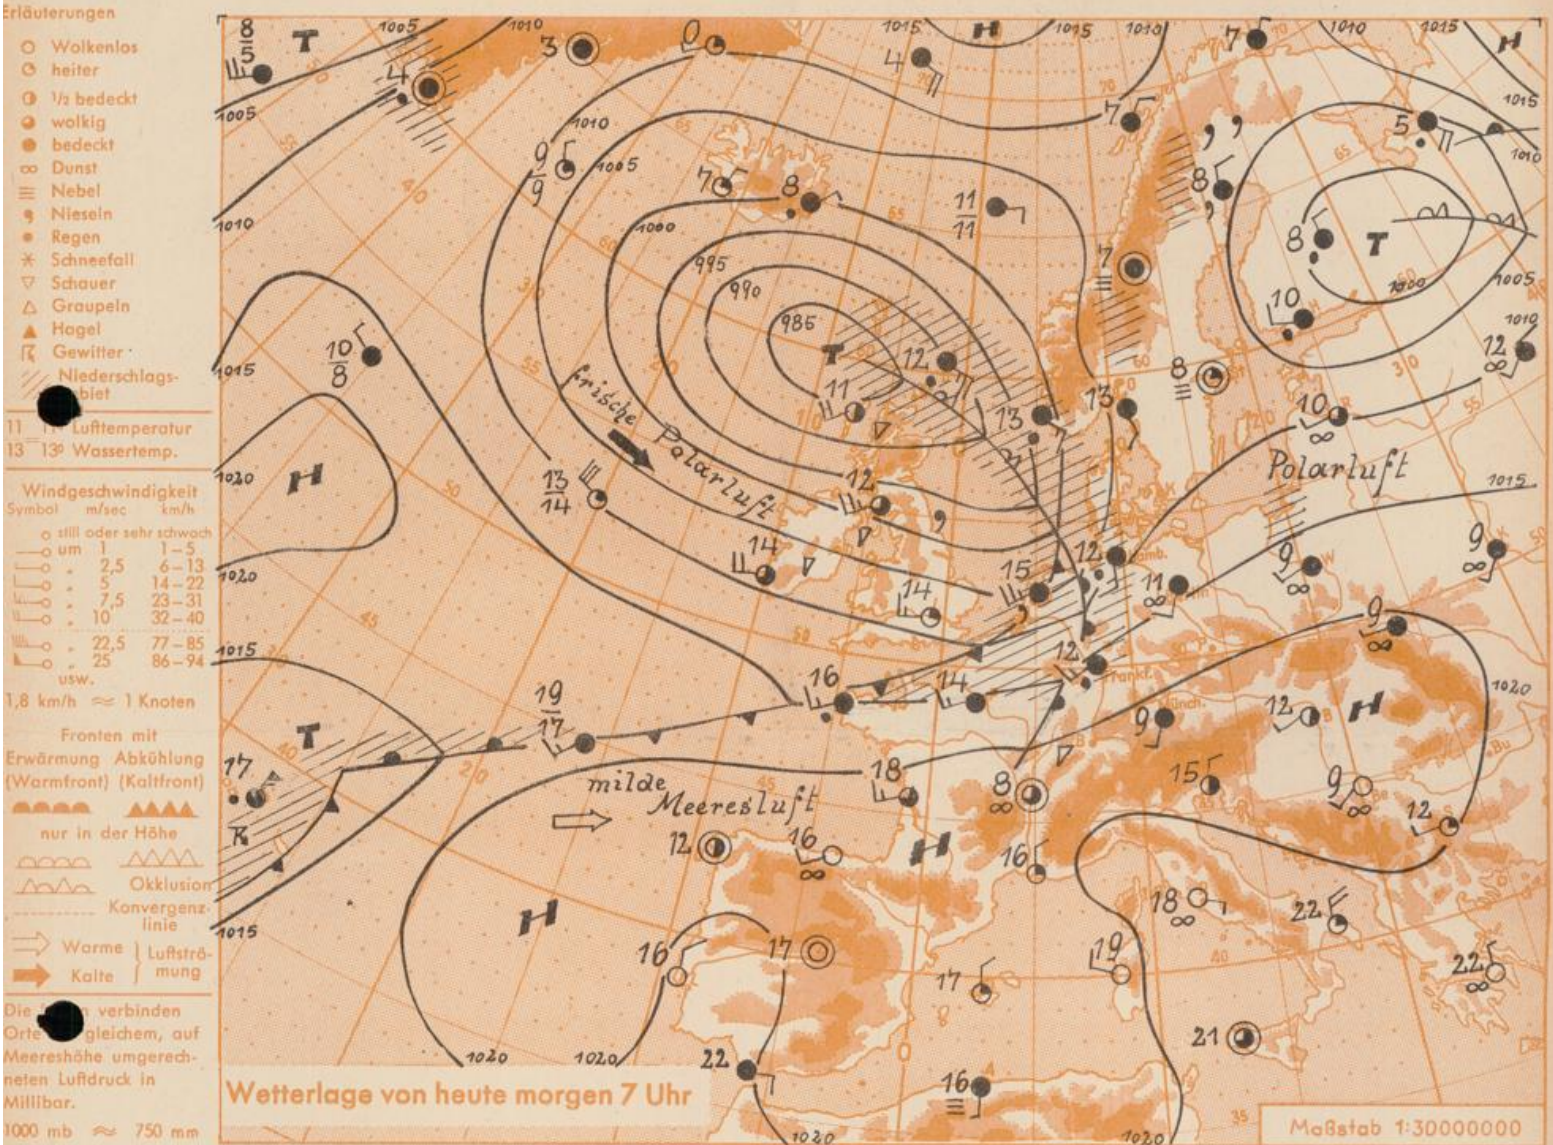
Erläuterungen
Wolkenlos
heiter
1/2 bedeckt
wolkig
bedeckt
Dunst
Nebel
Nieseln
Regen
Schneefall
Schauer
Graupeln
Hagel
Gewitter
Niederschlagsgebiet
11 11 Lufttemperatur
13 13° Wassertemp.

Windgeschwindigkeit
| Symbol | m/sec | km/h |
|---|---|---|
| | still oder sehr schwach | |
| | um 1 | 1–5 |
| | 2,5 | 6–13 |
| | 5 | 14–22 |
| | 7,5 | 23–31 |
| | 10 | 32–40 |
| | 22,5 | 77–85 |
| | 25 | 86–94 |
usw.
1,8 km/h ≈ 1 Knoten

Fronten mit
Erwärmung (Warmfront) Abkühlung (Kaltfront)
nur in der Höhe
Okklusion
Konvergenzlinie
Warme Kalte Luftströmung

Die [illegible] verbinden Orte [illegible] gleichem, auf Meereshöhe umgerechneten Luftdruck in Millibar.
1000 mb ≈ 750 mm

T H 1005 1010 1015 1020 1000 995 990 985
frische Polarluft
Polarluft
milde Meeresluft
Hamb. Frankf.

Wetterlage von heute morgen 7 Uhr
Maßstab 1:30000000